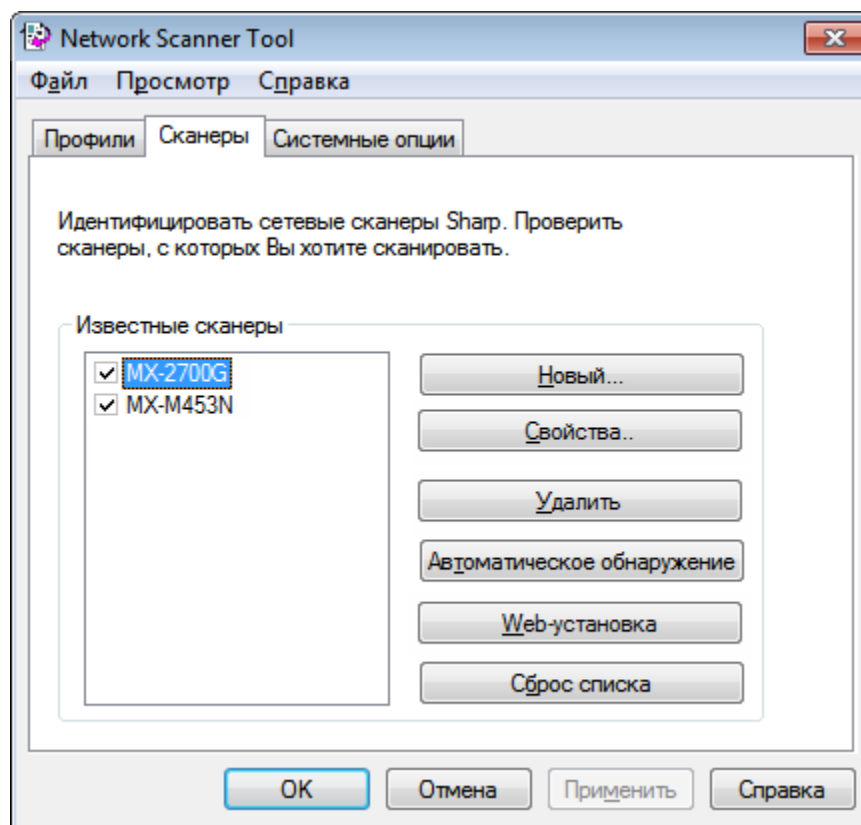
Network Scanner Tool

Файл Просмотр Справка

Профили Сканеры Системные опции

Идентифицировать сетевые сканеры Sharp. Проверить сканеры, с которых Вы хотите сканировать.

Известные сканеры

MX-2700G
MX-M453N

Новый...
Свойства..
Удалить
Автоматическое обнаружение
Web-установка
Сброс списка

OK Отмена Применить Справка